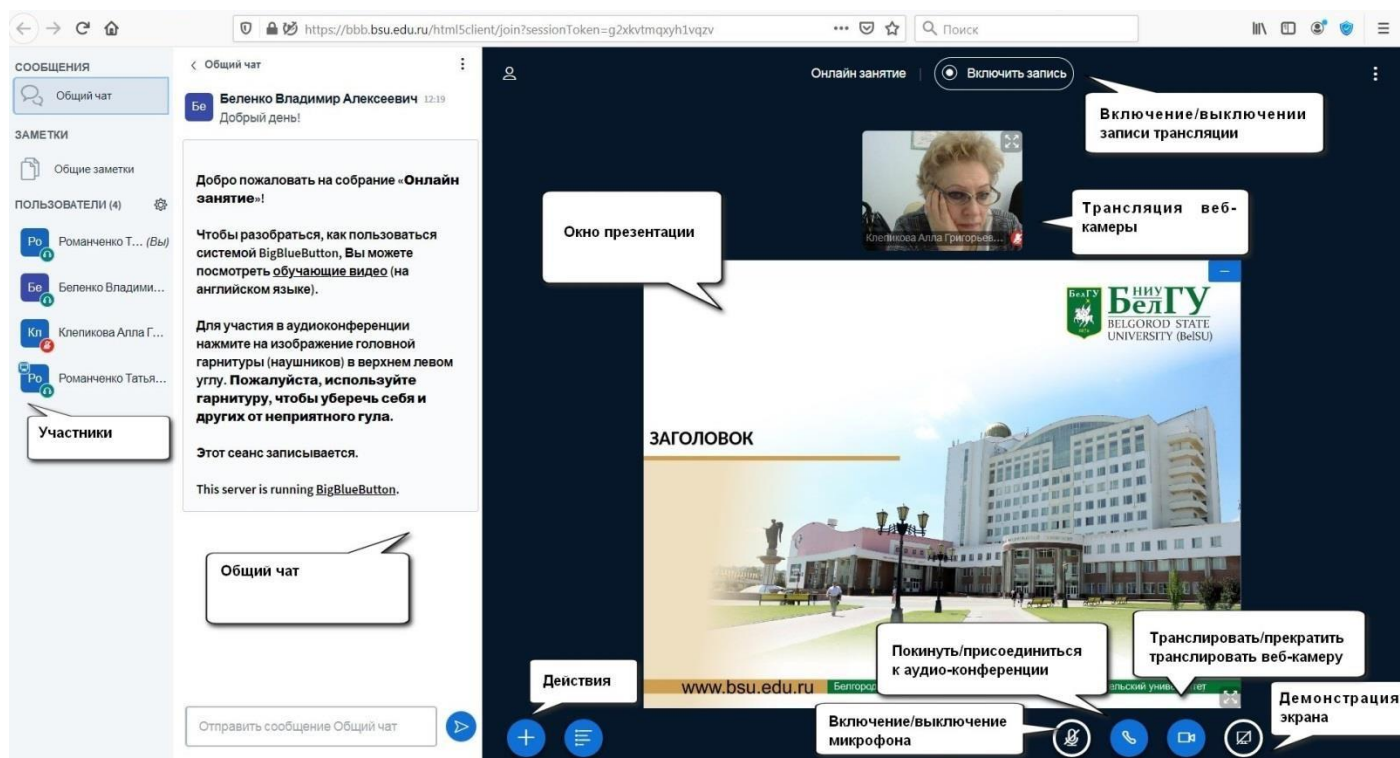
https://bbb.bsu.edu.ru/html5client/join?sessionToken=g2xkvtmqxyh1vqzv

Поиск

СООБЩЕНИЯ

Общий чат

ЗАМЕТКИ

Общие заметки

ПОЛЬЗОВАТЕЛИ (4)

Ро Романченко Т... (Вы)

Бе Беленко Владими...

Кл Клепикова Алла Г...

Ро Романченко Татья...

Участники

< Общий чат

Бе Беленко Владимир Алексеевич 12:19
Добрый день!

Добро пожаловать на собрание «Онлайн занятие»!

Чтобы разобраться, как пользоваться системой BigBlueButton, Вы можете посмотреть обучающие видео (на английском языке).

Для участия в аудиоконференции нажмите на изображение головной гарнитуры (наушников) в верхнем левом углу. Пожалуйста, используйте гарнитуру, чтобы уберечь себя и других от неприятного гула.

Этот сеанс записывается.

This server is running BigBlueButton.

Общий чат

Отправить сообщение Общий чат

Онлайн занятие | Включить запись

Включение/выключении записи трансляции

Клепикова Алла Григорьев...

Трансляция веб-камеры

Окно презентации

БелГУ НИУ
BELGOROD STATE UNIVERSITY (BelSU)

ЗАГОЛОВОК

www.bsu.edu.ru Белгород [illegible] ельский университет

Действия

Покинуть/присоединиться к аудио-конференции

Транслировать/прекратить транслировать веб-камеру

Включение/выключение микрофона

Демонстрация экрана